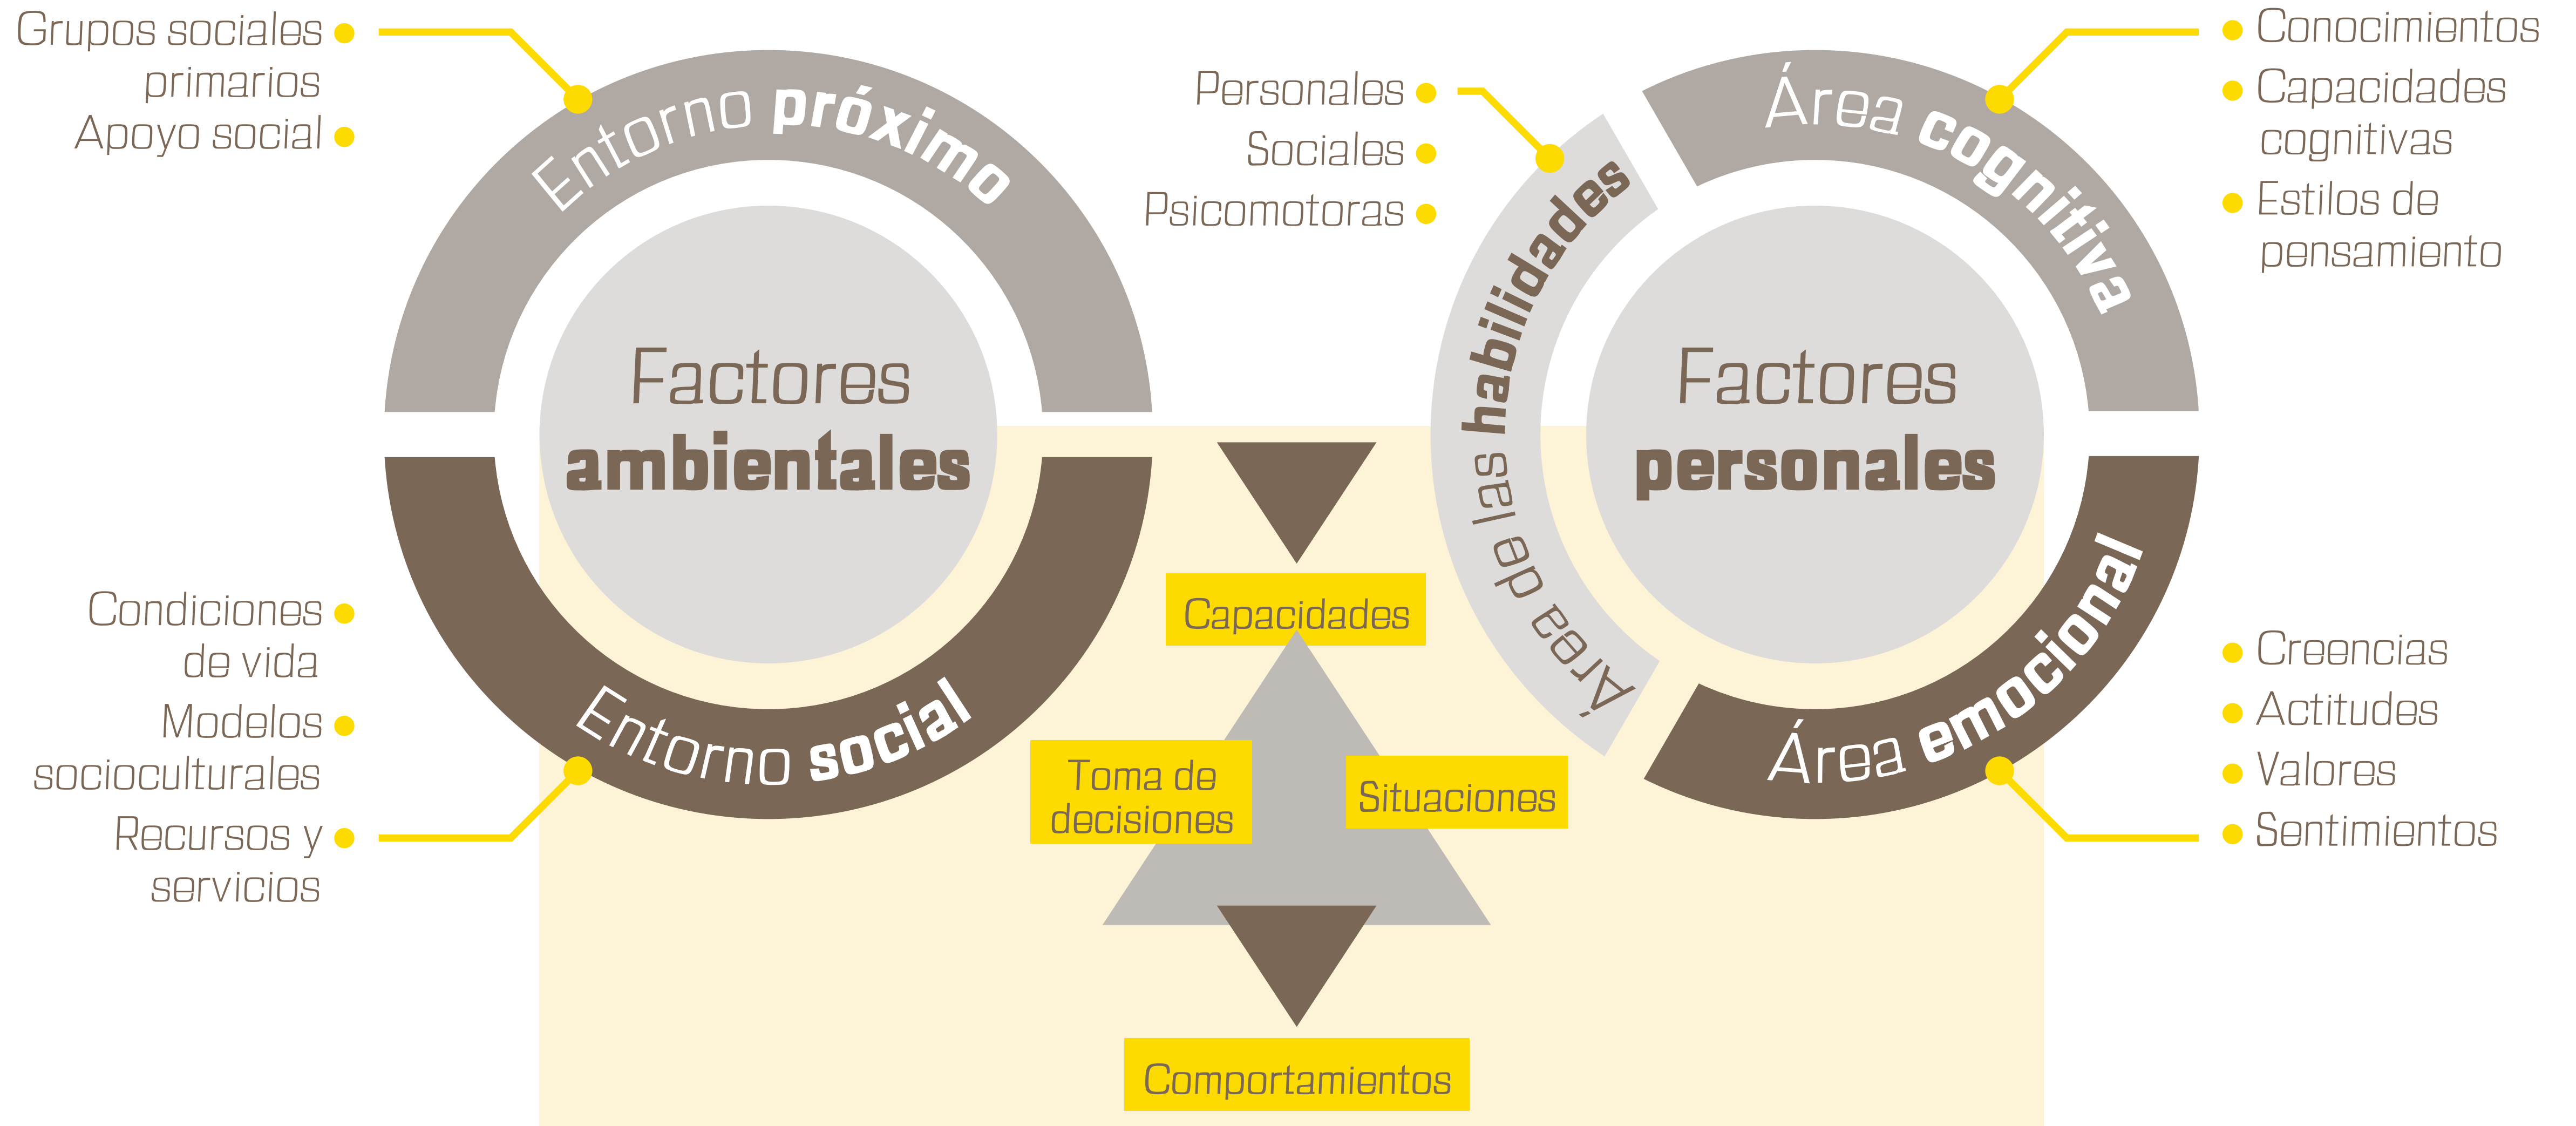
Grupos sociales primarios
Apoyo social

Entorno próximo

Factores ambientales

Entorno social

Condiciones de vida
Modelos socioculturales
Recursos y servicios

Personales
Sociales
Psicomotoras

Área de las habilidades

Área cognitiva

Conocimientos
Capacidades cognitivas
Estilos de pensamiento

Factores personales

Área emocional

Creencias
Actitudes
Valores
Sentimientos

Capacidades
Toma de decisiones
Situaciones
Comportamientos